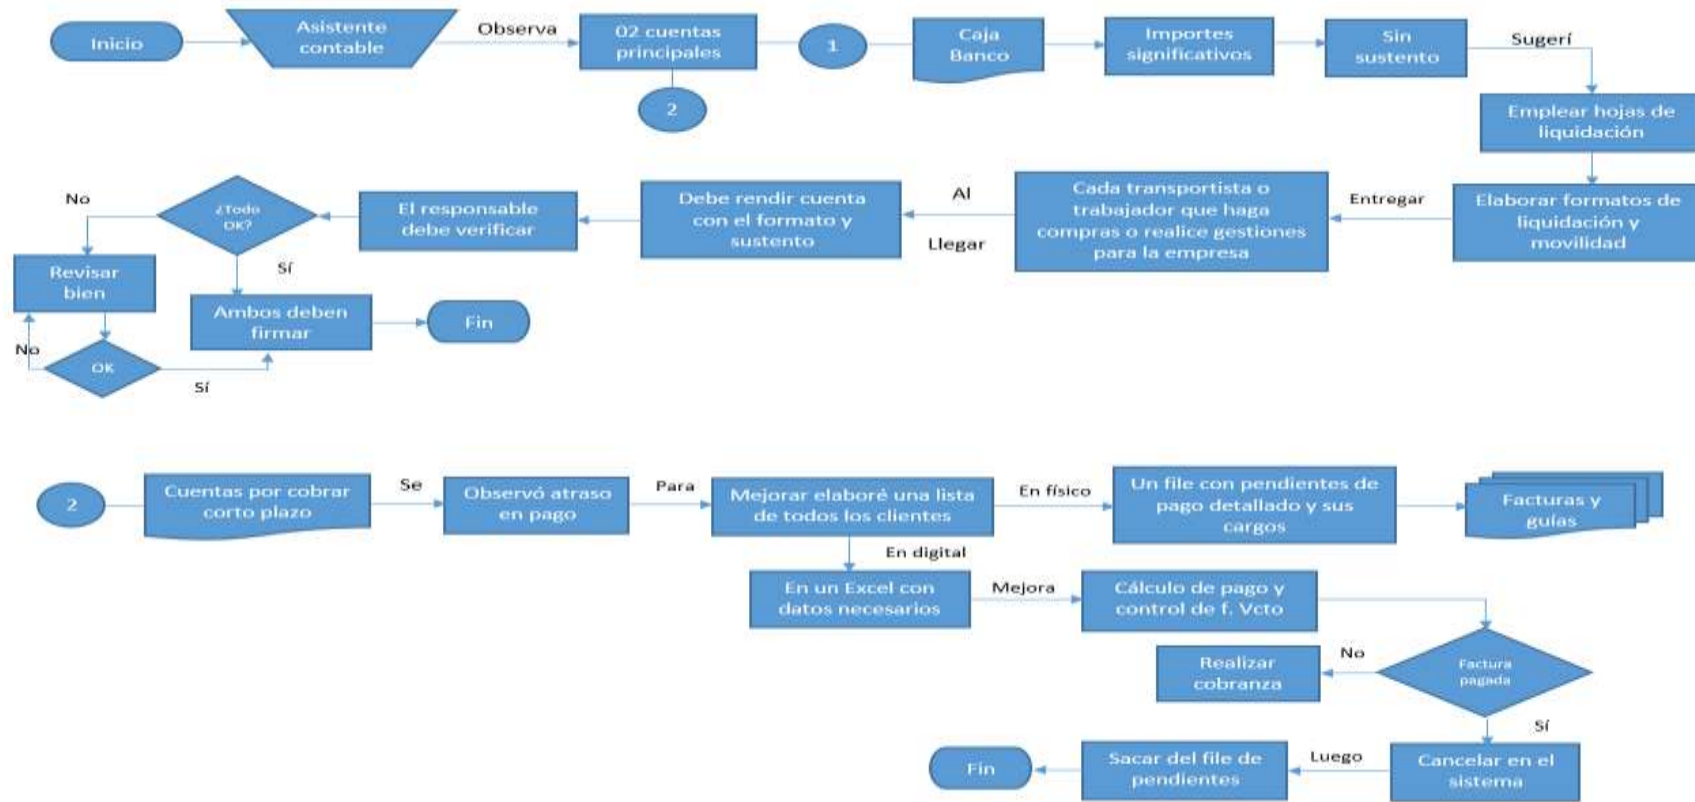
Inicio

Asistente contable

Observa

02 cuentas principales

1

2

Caja Banco

Importes significativos

Sin sustento

Sugerí

Emplear hojas de liquidación

Elaborar formatos de liquidación y movilidad

Entregar

Cada transportista o trabajador que haga compras o realice gestiones para la empresa

Al

Llegar

Debe rendir cuenta con el formato y sustento

El responsable debe verificar

¿Todo OK?

No

Sí

Revisar bien

Ambos deben firmar

Fin

OK

No

Sí

2

Cuentas por cobrar corto plazo

Se

Observó atraso en pago

Para

Mejorar elaboré una lista de todos los clientes

En físico

Un file con pendientes de pago detallado y sus cargos

Facturas y guías

En digital

En un Excel con datos necesarios

Mejora

Cálculo de pago y control de f. Vcto

Factura pagada

No

Realizar cobranza

Sí

Cancelar en el sistema

Luego

Sacar del file de pendientes

Fin